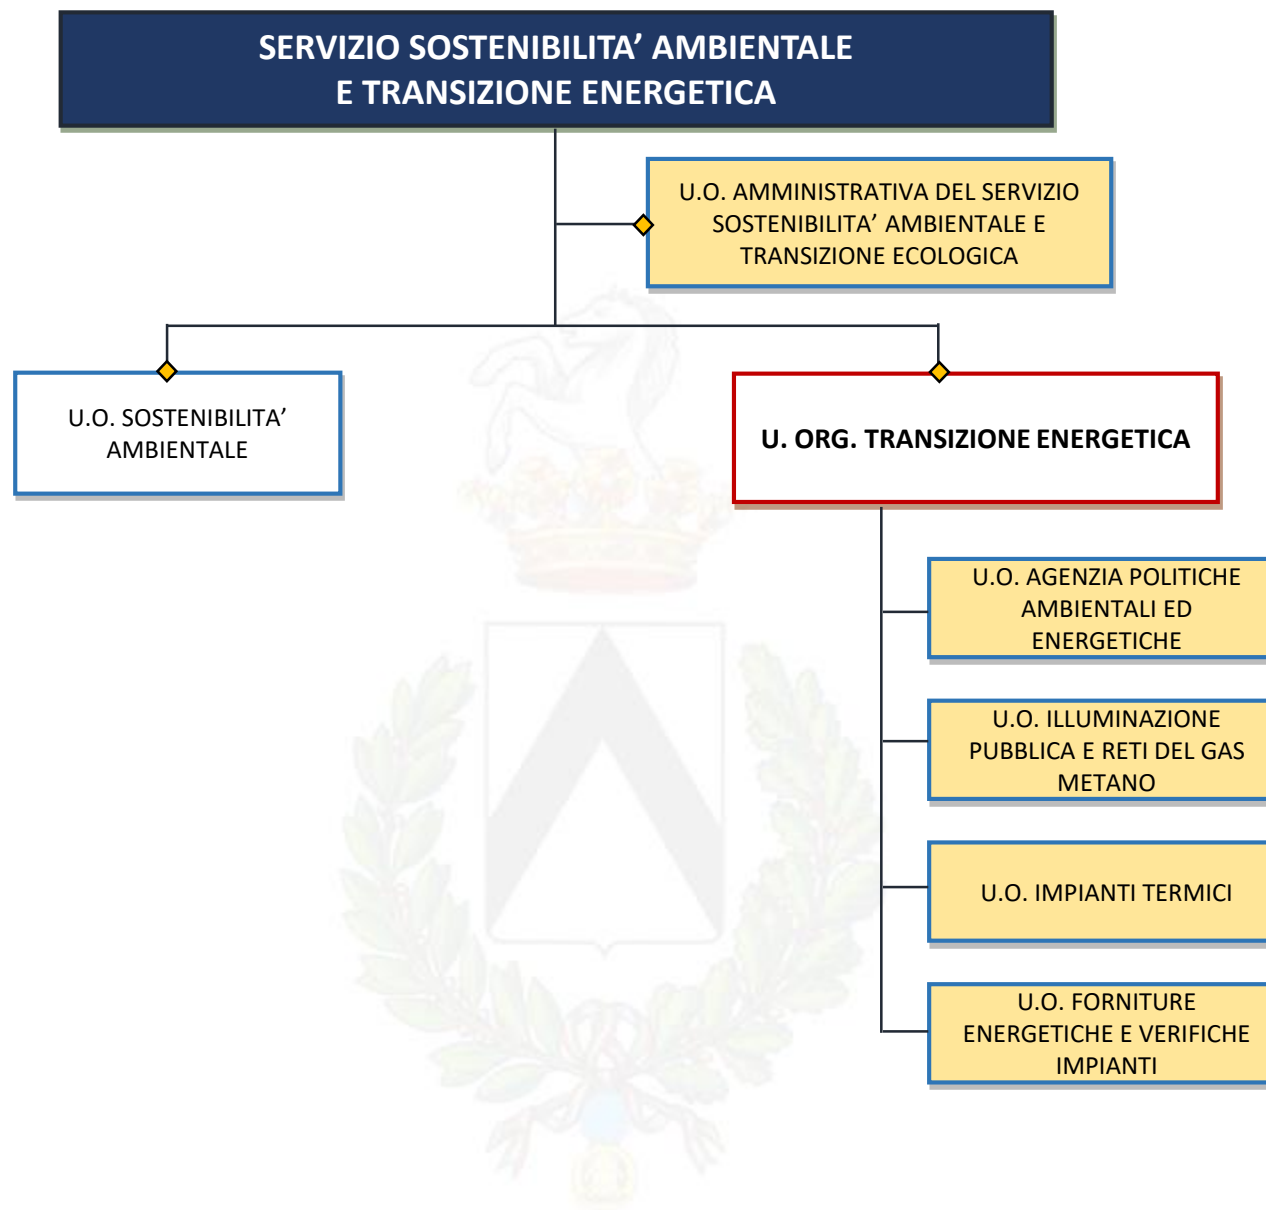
SERVIZIO SOSTENIBILITA’ AMBIENTALE
E TRANSIZIONE ENERGETICA

U.O. AMMINISTRATIVA DEL SERVIZIO SOSTENIBILITA’ AMBIENTALE E TRANSIZIONE ECOLOGICA

U.O. SOSTENIBILITA’ AMBIENTALE

U. ORG. TRANSIZIONE ENERGETICA

U.O. AGENZIA POLITICHE AMBIENTALI ED ENERGETICHE

U.O. ILLUMINAZIONE PUBBLICA E RETI DEL GAS METANO

U.O. IMPIANTI TERMICI

U.O. FORNITURE ENERGETICHE E VERIFICHE IMPIANTI